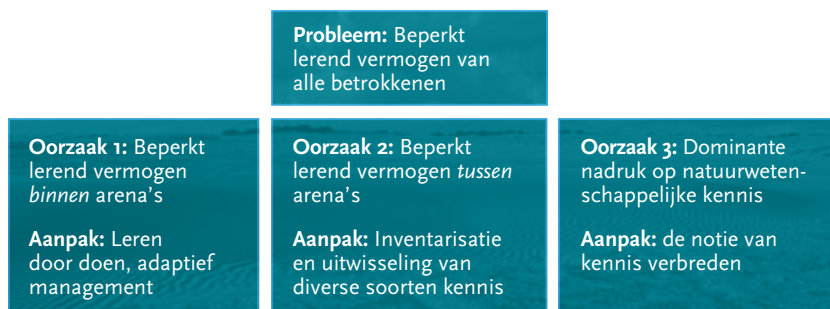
**Probleem:** Beperkt lerend vermogen van alle betrokkenen

**Oorzaak 1:** Beperkt lerend vermogen *binnen* arena's

**Aanpak:** Leren door doen, adaptief management

**Oorzaak 2:** Beperkt lerend vermogen *tussen* arena's

**Aanpak:** Inventarisatie en uitwisseling van diverse soorten kennis

**Oorzaak 3:** Dominante nadruk op natuurwetenschappelijke kennis

**Aanpak:** de notie van kennis verbreden